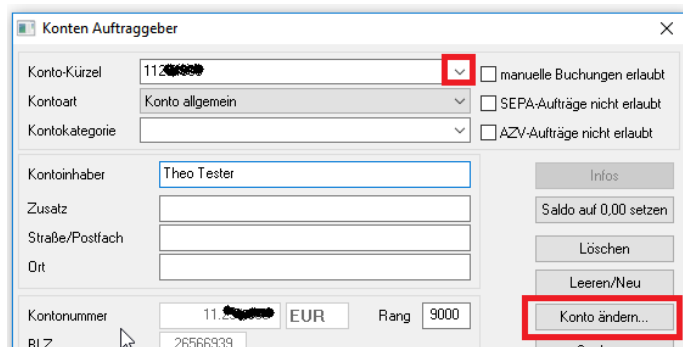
Konten Auftraggeber

Konto-Kürzel 112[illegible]
Kontoart Konto allgemein
Kontokategorie

manuelle Buchungen erlaubt
SEPA-Aufträge nicht erlaubt
AZV-Aufträge nicht erlaubt

Kontoinhaber Theo Tester
Zusatz
Straße/Postfach
Ort

Infos
Saldo auf 0,00 setzen
Löschen
Leeren/Neu
Konto ändern...

Kontonummer 11.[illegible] EUR Rang 9000
BLZ 26566939